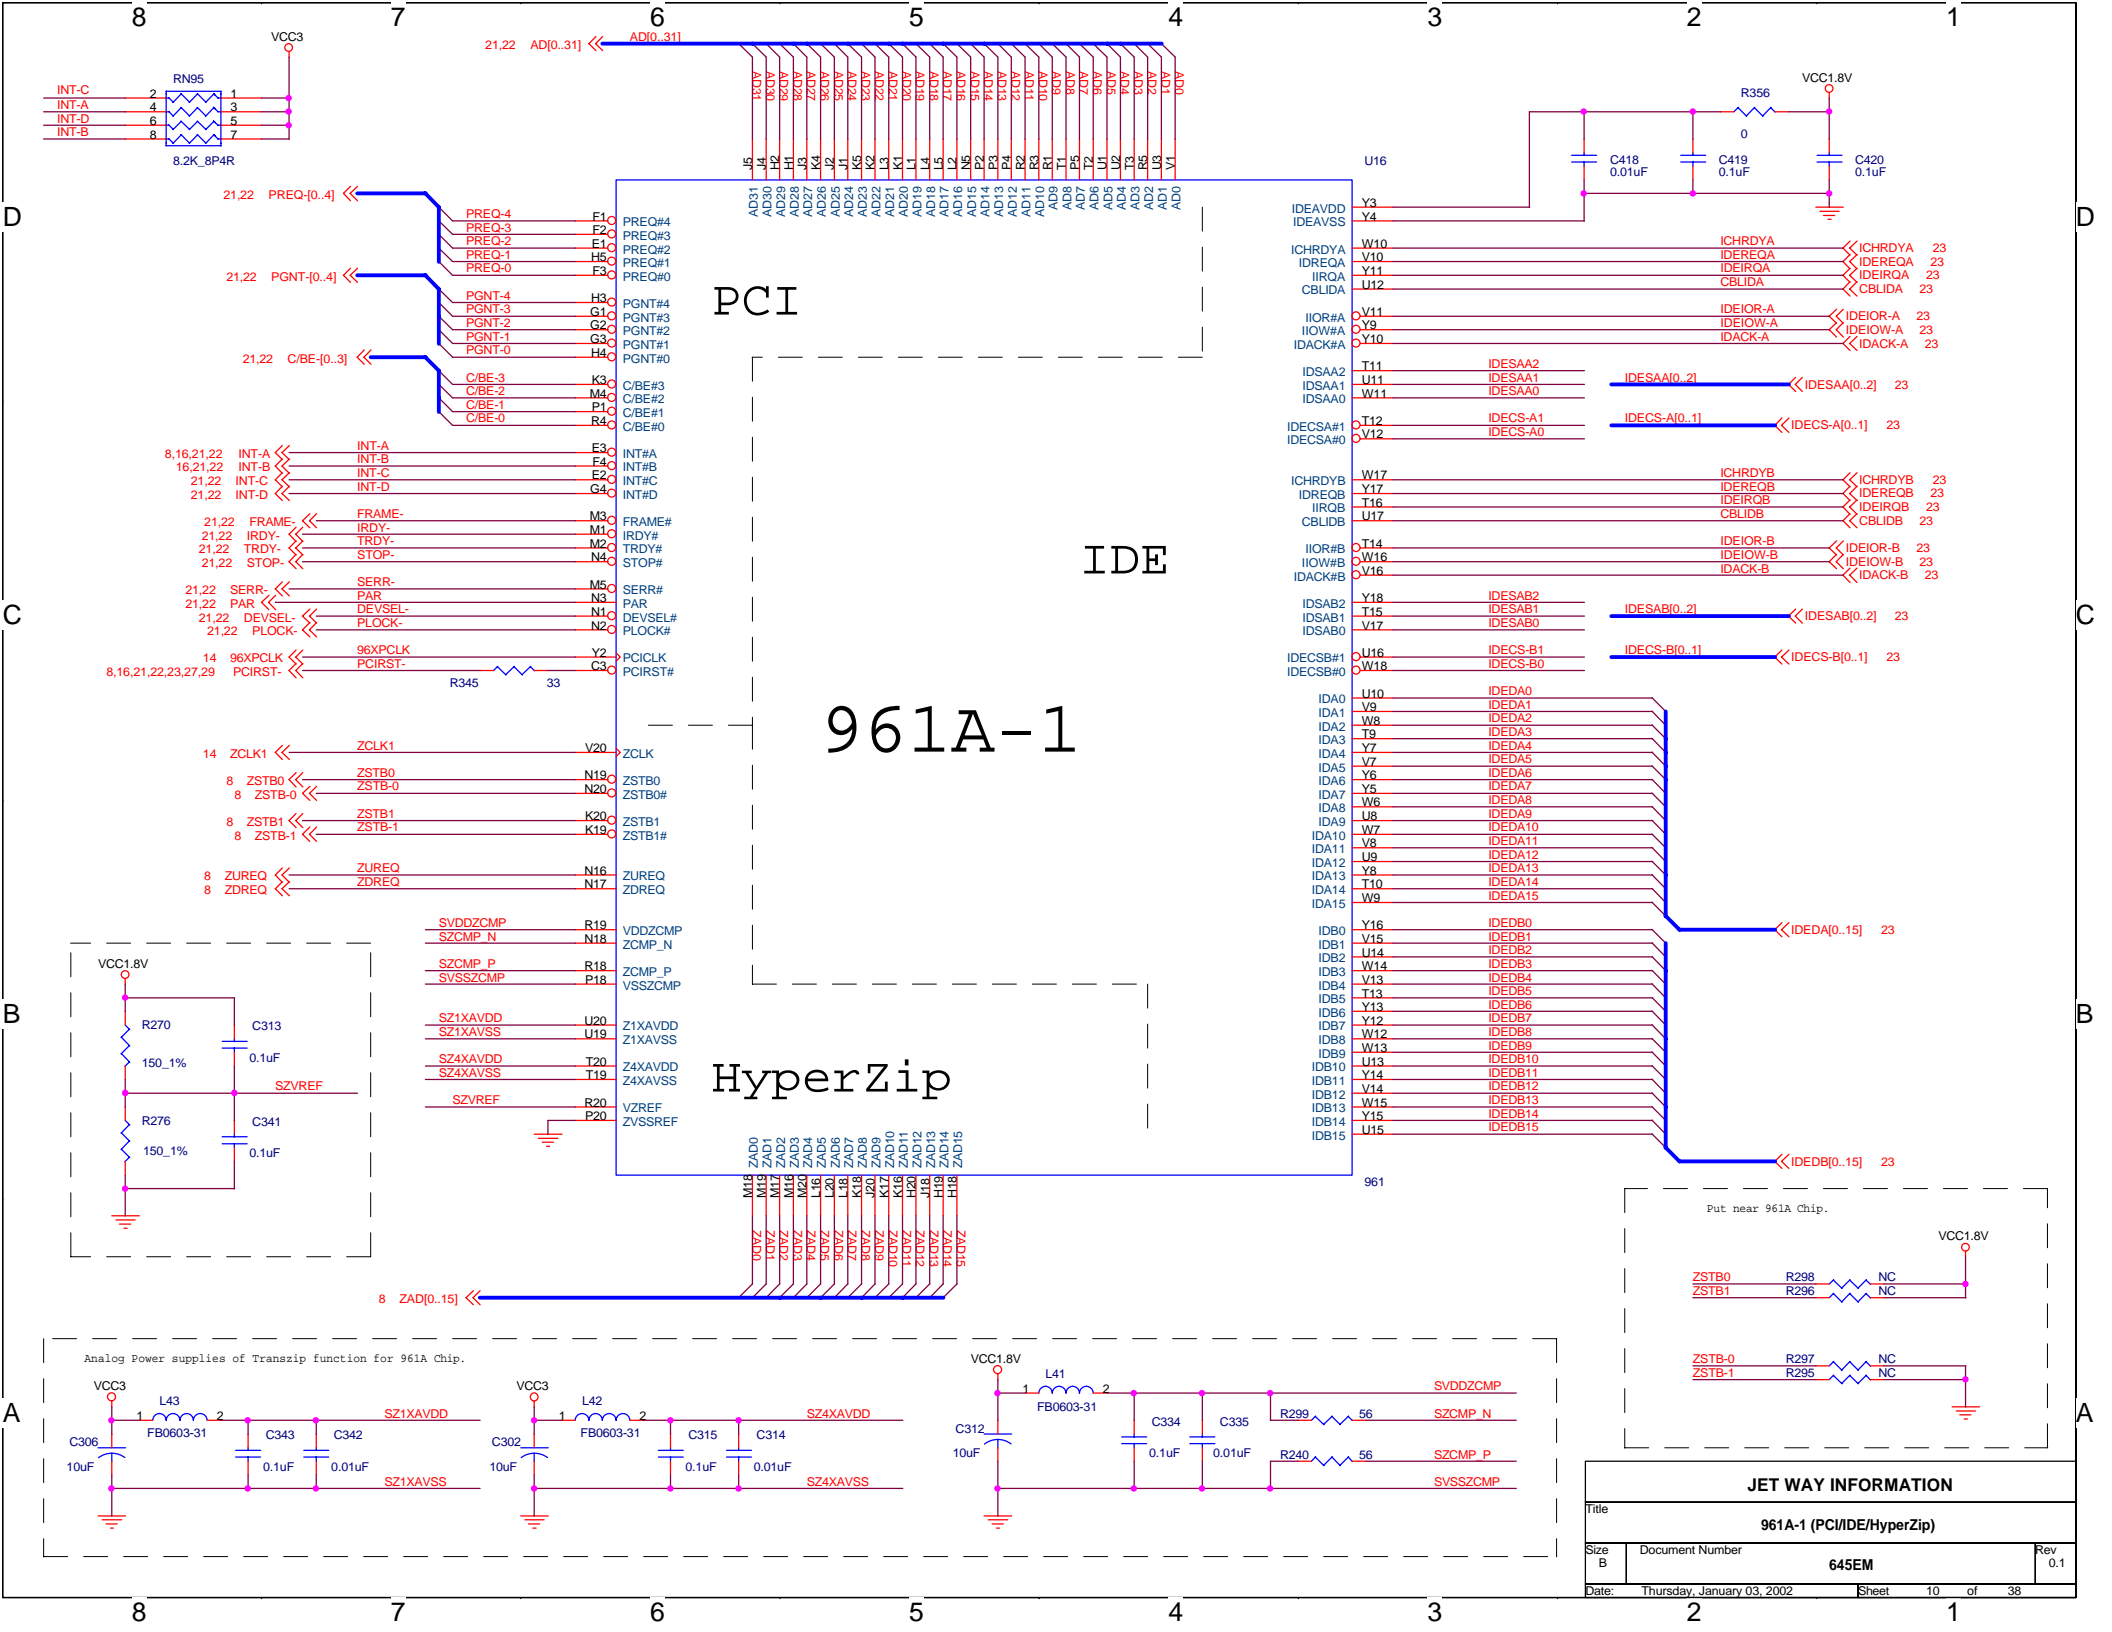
8 7 6 5 4 3 2 1

VCC3
RN95
INT-C 2 1
INT-A 4 3
INT-D 6 5
INT-B 8 7
8.2K_8P4R

21,22 AD[0..31] AD[0..31]

AD31 AD30 AD29 AD28 AD27 AD26 AD25 AD24 AD23 AD22 AD21 AD20 AD19 AD18 AD17 AD16 AD15 AD14 AD13 AD12 AD11 AD10 AD9 AD8 AD7 AD6 AD5 AD4 AD3 AD2 AD1 AD0

J5 J4 H2 H1 J3 K4 J2 J1 K5 K2 L3 K1 L1 L4 L5 L2 N5 P2 P3 P4 R2 R3 R1 T1 P5 T2 U1 U2 T3 R5 U3 V1

U16

VCC1.8V
R356
0
C418 0.01uF
C419 0.1uF
C420 0.1uF

D

21,22 PREQ-[0..4]
PREQ-4 F1 PREQ#4
PREQ-3 F2 PREQ#3
PREQ-2 E1 PREQ#2
PREQ-1 H5 PREQ#1
PREQ-0 F3 PREQ#0

21,22 PGNT-[0..4]
PGNT-4 H3 PGNT#4
PGNT-3 G1 PGNT#3
PGNT-2 G2 PGNT#2
PGNT-1 G3 PGNT#1
PGNT-0 H4 PGNT#0

21,22 C/BE-[0..3]
C/BE-3 K3 C/BE#3
C/BE-2 M4 C/BE#2
C/BE-1 P1 C/BE#1
C/BE-0 R4 C/BE#0

8,16,21,22 INT-A INT-A E3 INT#A
16,21,22 INT-B INT-B F4 INT#B
21,22 INT-C INT-C E2 INT#C
21,22 INT-D INT-D G4 INT#D

21,22 FRAME- FRAME- M3 FRAME#
21,22 IRDY- IRDY- M1 IRDY#
21,22 TRDY- TRDY- M2 TRDY#
21,22 STOP- STOP- N4 STOP#

21,22 SERR- SERR- M5 SERR#
21,22 PAR PAR N3 PAR
21,22 DEVSEL- DEVSEL- N1 DEVSEL#
21,22 PLOCK- PLOCK- N2 PLOCK#

14 96XPCLK 96XPCLK Y2 PCICLK
8,16,21,22,23,27,29 PCIRST- PCIRST- C3 PCIRST#
R345 33

14 ZCLK1 ZCLK1 V20 ZCLK
8 ZSTB0 ZSTB0 N19 ZSTB0
8 ZSTB-0 ZSTB-0 N20 ZSTB0#
8 ZSTB1 ZSTB1 K20 ZSTB1
8 ZSTB-1 ZSTB-1 K19 ZSTB1#
8 ZUREQ ZUREQ N16 ZUREQ
8 ZDREQ ZDREQ N17 ZDREQ

SVDDZCMP R19 VDDZCMP
SZCMP_N N18 ZCMP_N
SZCMP_P R18 ZCMP_P
SVSSZCMP P18 VSSZCMP
SZ1XAVDD U20 Z1XAVDD
SZ1XAVSS U19 Z1XAVSS
SZ4XAVDD T20 Z4XAVDD
SZ4XAVSS T19 Z4XAVSS
SZVREF R20 VZREF
P20 ZVSSREF

PCI
IDE
961A-1
HyperZip

IDEAVDD Y3
IDEAVSS Y4
ICHRDYA W10 ICHRDYA ICHRDYA 23
IDREQA V10 IDEREQA IDEREQA 23
IIRQA Y11 IDEIRQA IDEIRQA 23
CBLIDA U12 CBLIDA CBLIDA 23
IIOR#A V11 IDEIOR-A IDEIOR-A 23
IIOW#A Y9 IDEIOW-A IDEIOW-A 23
IDACK#A Y10 IDACK-A IDACK-A 23
IDSAA2 T11 IDESAA2
IDSAA1 U11 IDESAA1
IDSAA0 W11 IDESAA0
IDESAA[0..2] IDESAA[0..2] 23
IDECSA#1 T12 IDECS-A1
IDECSA#0 V12 IDECS-A0
IDECS-A[0..1] IDECS-A[0..1] 23
ICHRDYB W17 ICHRDYB ICHRDYB 23
IDREQB Y17 IDEREQB IDEREQB 23
IIRQB T16 IDEIRQB IDEIRQB 23
CBLIDB U17 CBLIDB CBLIDB 23
IIOR#B T14 IDEIOR-B IDEIOR-B 23
IIOW#B W16 IDEIOW-B IDEIOW-B 23
IDACK#B V16 IDACK-B IDACK-B 23
IDSAB2 Y18 IDESAB2
IDSAB1 T15 IDESAB1
IDSAB0 V17 IDESAB0
IDESAB[0..2] IDESAB[0..2] 23
IDECSB#1 U16 IDECS-B1
IDECSB#0 W18 IDECS-B0
IDECS-B[0..1] IDECS-B[0..1] 23

IDA0 U10 IDEDA0
IDA1 V9 IDEDA1
IDA2 W8 IDEDA2
IDA3 T9 IDEDA3
IDA4 Y7 IDEDA4
IDA5 V7 IDEDA5
IDA6 Y6 IDEDA6
IDA7 Y5 IDEDA7
IDA8 W6 IDEDA8
IDA9 U8 IDEDA9
IDA10 W7 IDEDA10
IDA11 V8 IDEDA11
IDA12 U9 IDEDA12
IDA13 Y8 IDEDA13
IDA14 T10 IDEDA14
IDA15 W9 IDEDA15
IDEDA[0..15] 23

IDB0 Y16 IDEDB0
IDB1 V15 IDEDB1
IDB2 U14 IDEDB2
IDB3 W14 IDEDB3
IDB4 V13 IDEDB4
IDB5 T13 IDEDB5
IDB6 Y13 IDEDB6
IDB7 Y12 IDEDB7
IDB8 W12 IDEDB8
IDB9 W13 IDEDB9
IDB10 U13 IDEDB10
IDB11 Y14 IDEDB11
IDB12 V14 IDEDB12
IDB13 W15 IDEDB13
IDB14 Y15 IDEDB14
IDB15 U15 IDEDB15
IDEDB[0..15] 23

961

ZAD0 ZAD1 ZAD2 ZAD3 ZAD4 ZAD5 ZAD6 ZAD7 ZAD8 ZAD9 ZAD10 ZAD11 ZAD12 ZAD13 ZAD14 ZAD15
M18 M19 M17 M16 M20 L16 L20 L18 K18 J20 K17 K16 H20 J18 H19 H18
ZAD0 ZAD1 ZAD2 ZAD3 ZAD4 ZAD5 ZAD6 ZAD7 ZAD8 ZAD9 ZAD10 ZAD11 ZAD12 ZAD13 ZAD14 ZAD15
8 ZAD[0..15]

C

B

VCC1.8V
R270 150_1%
C313 0.1uF
SZVREF
R276 150_1%
C341 0.1uF

Put near 961A Chip.
VCC1.8V
ZSTB0 R298 NC
ZSTB1 R296 NC
ZSTB-0 R297 NC
ZSTB-1 R295 NC

A

Analog Power supplies of Transzip function for 961A Chip.
VCC3
L43
1 2
FB0603-31
C306 10uF
C343 0.1uF
C342 0.01uF
SZ1XAVDD
SZ1XAVSS
VCC3
L42
1 2
FB0603-31
C302 10uF
C315 0.1uF
C314 0.01uF
SZ4XAVDD
SZ4XAVSS
VCC1.8V
L41
1 2
FB0603-31
C312 10uF
C334 0.1uF
C335 0.01uF
SVDDZCMP
R299 56 SZCMP_N
R240 56 SZCMP_P
SVSSZCMP

JET WAY INFORMATION
Title
961A-1 (PCI/IDE/HyperZip)
Size B
Document Number
645EM
Rev 0.1
Date: Thursday, January 03, 2002 Sheet 10 of 38

8 7 6 5 4 3 2 1